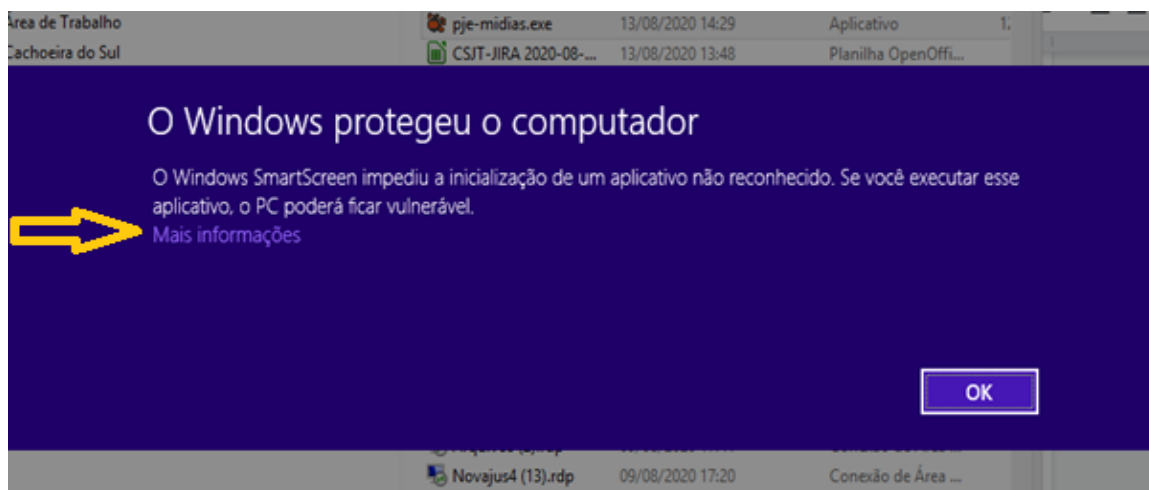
Área de Trabalho
Cachoeira do Sul

pje-midias.exe | 13/08/2020 14:29 | Aplicativo | 1:
CSJT-JIRA 2020-08-... | 13/08/2020 13:48 | Planilha OpenOffi...

O Windows protegeu o computador

O Windows SmartScreen impediu a inicialização de um aplicativo não reconhecido. Se você executar esse aplicativo, o PC poderá ficar vulnerável.

Mais informações

OK

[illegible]
Novajus4 (13).rdp | 09/08/2020 17:20 | Conexão de Área ...